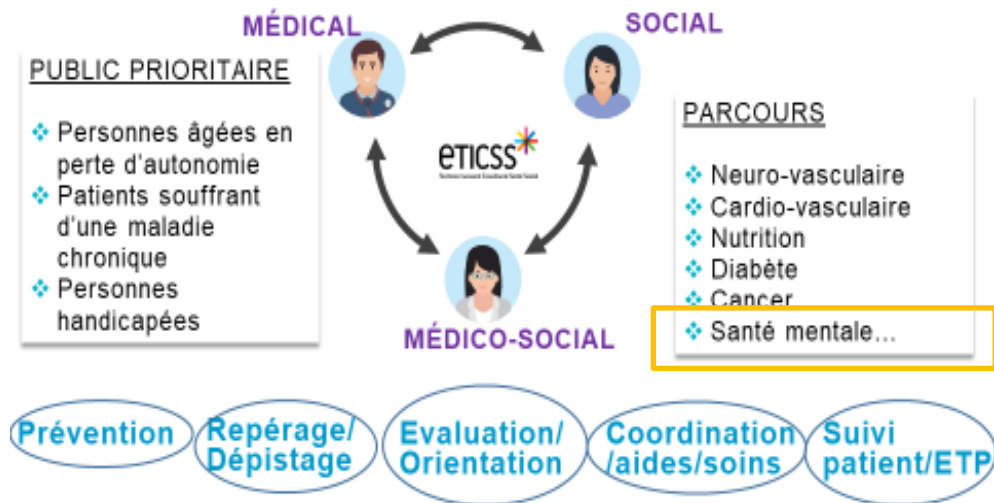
MÉDICAL

SOCIAL

PUBLIC PRIORITAIRE

❖ Personnes âgées en perte d'autonomie
❖ Patients souffrant d'une maladie chronique
❖ Personnes handicapées

eticss
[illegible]

PARCOURS

❖ Neuro-vasculaire
❖ Cardio-vasculaire
❖ Nutrition
❖ Diabète
❖ Cancer
❖ Santé mentale…

MÉDICO-SOCIAL

Prévention

Repérage/ Dépistage

Evaluation/ Orientation

Coordination /aides/soins

Suivi patient/ETP